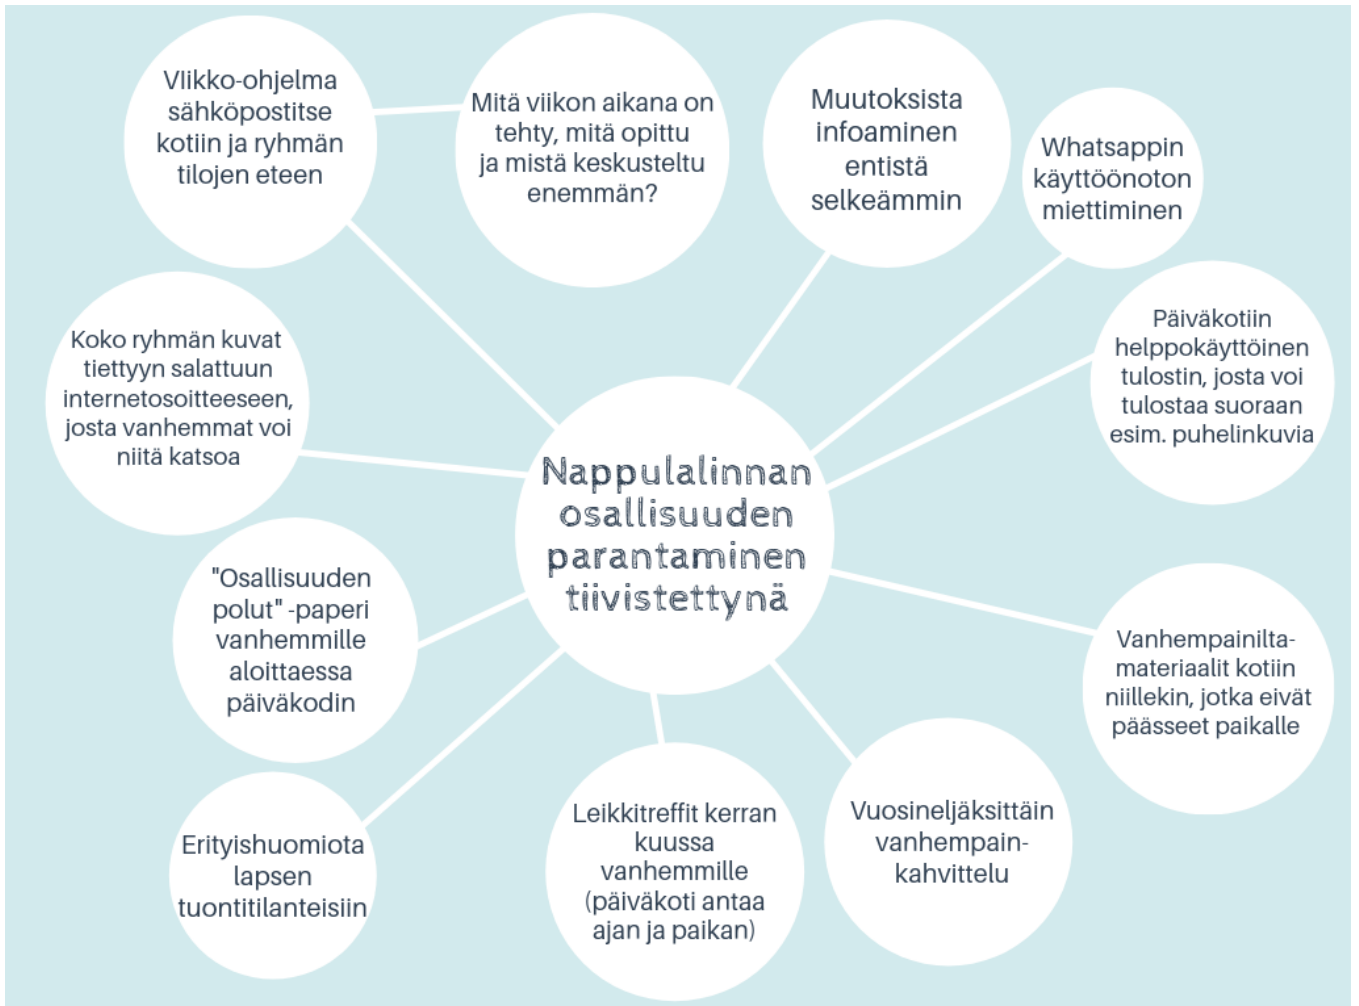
Nappulalinnan osallisuuden parantaminen tiivistettynä

Viikko-ohjelma sähköpostitse kotiin ja ryhmän tilojen eteen

Mitä viikon aikana on tehty, mitä opittu ja mistä keskusteltu enemmän?

Muutoksista infoaminen entistä selkeämmin

Whatsappin käyttöönoton miettiminen

Päiväkotiin helppokäyttöinen tulostin, josta voi tulostaa suoraan esim. puhelinkuvia

Koko ryhmän kuvat tiettyyn salattuun internetosoitteeseen, josta vanhemmat voi niitä katsoa

"Osallisuuden polut" -paperi vanhemmille aloittaessa päiväkodin

Vanhempainilta-materiaalit kotiin niillekin, jotka eivät päässeet paikalle

Erityishuomiota lapsen tuontitilanteisiin

Leikkitreffit kerran kuussa vanhemmille (päiväkoti antaa ajan ja paikan)

Vuosineljäksittäin vanhempain-kahvittelu